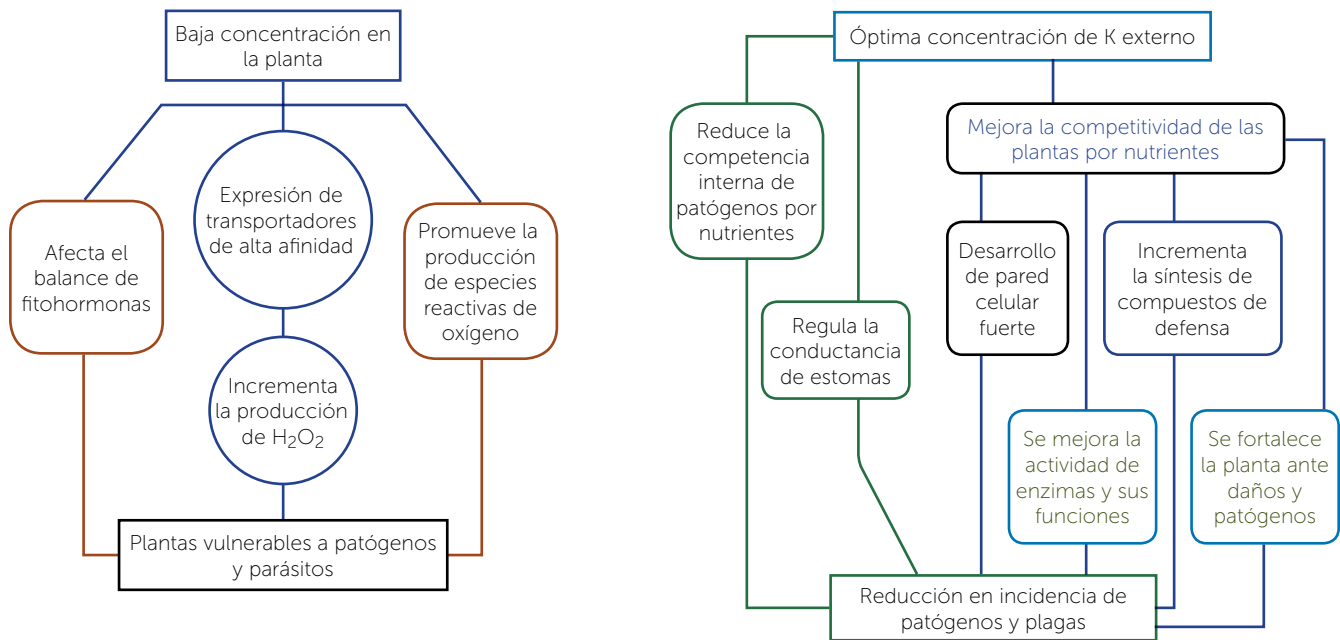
Baja concentración en la planta

Afecta el balance de fitohormonas

Expresión de transportadores de alta afinidad

Promueve la producción de especies reactivas de oxígeno

Incrementa la producción de $H_2O_2$

Plantas vulnerables a patógenos y parásitos

Óptima concentración de K externo

Reduce la competencia interna de patógenos por nutrientes

Mejora la competitividad de las plantas por nutrientes

Regula la conductancia de estomas

Desarrollo de pared celular fuerte

Incrementa la síntesis de compuestos de defensa

Se mejora la actividad de enzimas y sus funciones

Se fortalece la planta ante daños y patógenos

Reducción en incidencia de patógenos y plagas